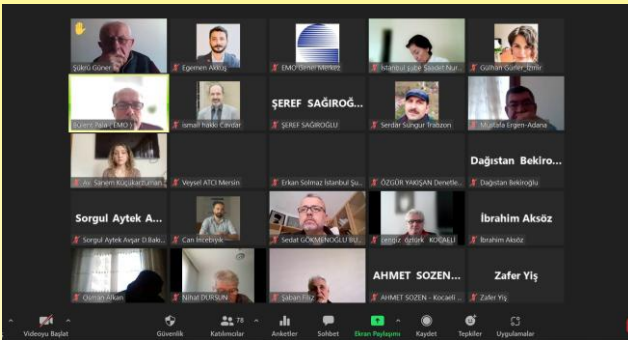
Şükrü Güner
Egemen Akkuş
EMO Genel Merkez
İstanbul Şube Saadet Nur...
Gülhan Güner_İzmir
Bülent Pala - EMO Yö...
İsmail Hakkı Cavdar
ŞEREF SAĞIROĞ...
ŞEREF SAĞIROĞLU
Serdar Sungur Trabzon
Mustafa Ergen-Adana
Av. Sanem Küçükarslan...
Veysel ATCI Mersin
Erkan Solmaz İstanbul Şu...
ÖZGÜR YAKIŞAN Denetle...
Dağıstan Bekiro...
Dağıstan Bekiroğlu
Sorgul Aytek A...
Sorgul Aytek Avşar D.Bak...
Can İncebıyık
Sedat GÖKMENOĞLU BU...
cengiz öztürk KOCAELİ
İbrahim Aksöz
İbrahim Aksöz
Osman Alkan
Nihat DURSUN
Şaban Filiz
AHMET SOZEN...
AHMET SOZEN - Kocaeli ...
Zafer Yiş
Zafer Yiş
Videoyu Başlat
Güvenlik
78
Katılımcılar
Anketler
Sohbet
Ekran Paylaşımı
Kaydet
Tepkiler
Uygulamalar